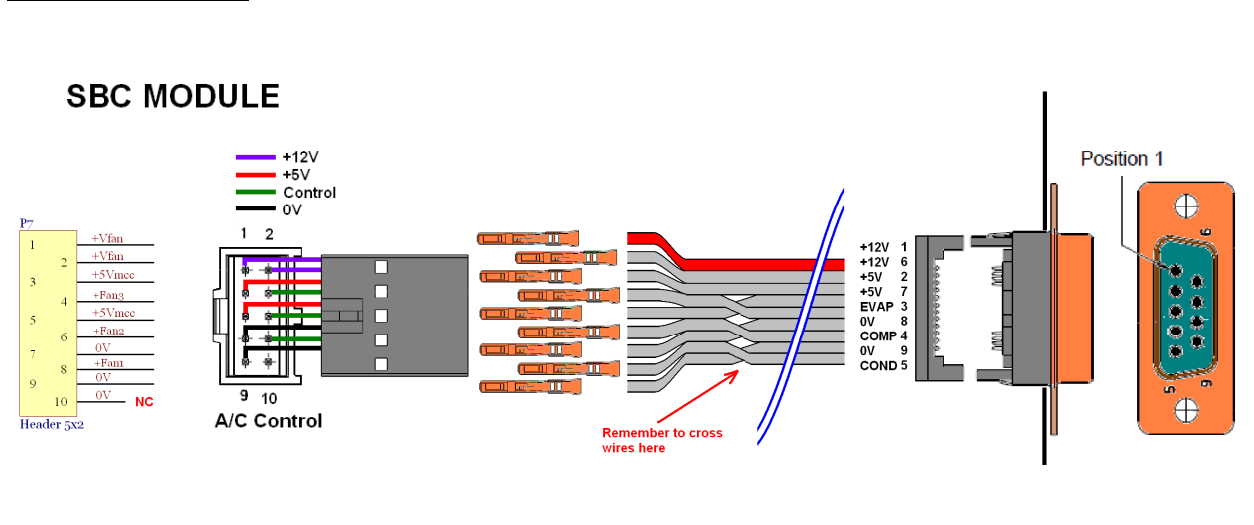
SBC MODULE

+12V
+5V
Control
0V

P7
1
2
3
4
5
6
7
8
9
10
+Vfan
+Vfan
+5Vmcc
+Fan3
+5Vmcc
+Fan2
0V
+Fan1
0V
0V
NC
Header 5x2

1 2
9 10
A/C Control

Remember to cross wires here

+12V 1
+12V 6
+5V 2
+5V 7
EVAP 3
0V 8
COMP 4
0V 9
COND 5

Position 1
6
9
5